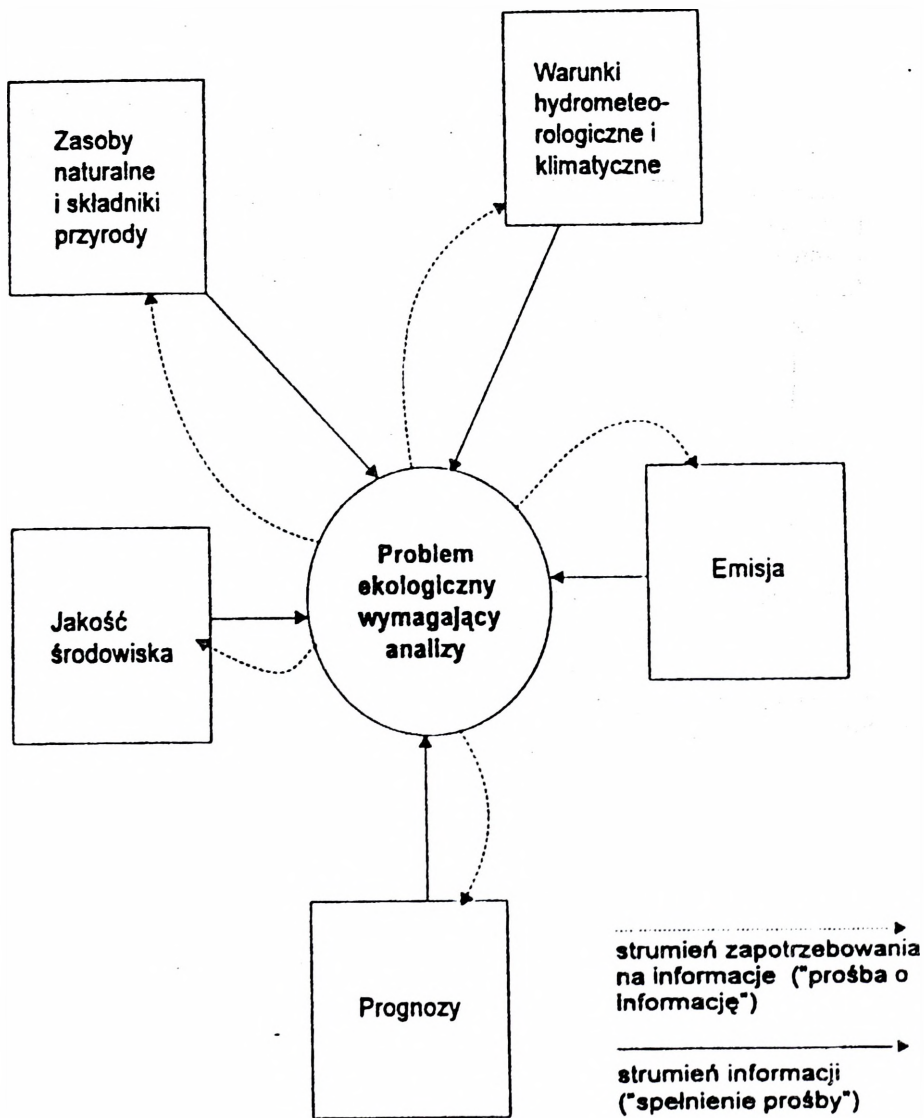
Zasoby naturalne i składniki przyrody

Warunki hydrometeorologiczne i klimatyczne

Problem ekologiczny wymagający analizy

Emisja

Jakość środowiska

Prognozy

strumień zapotrzebowania na informacje ("prośba o informację")

strumień informacji ("spełnienie prośby")